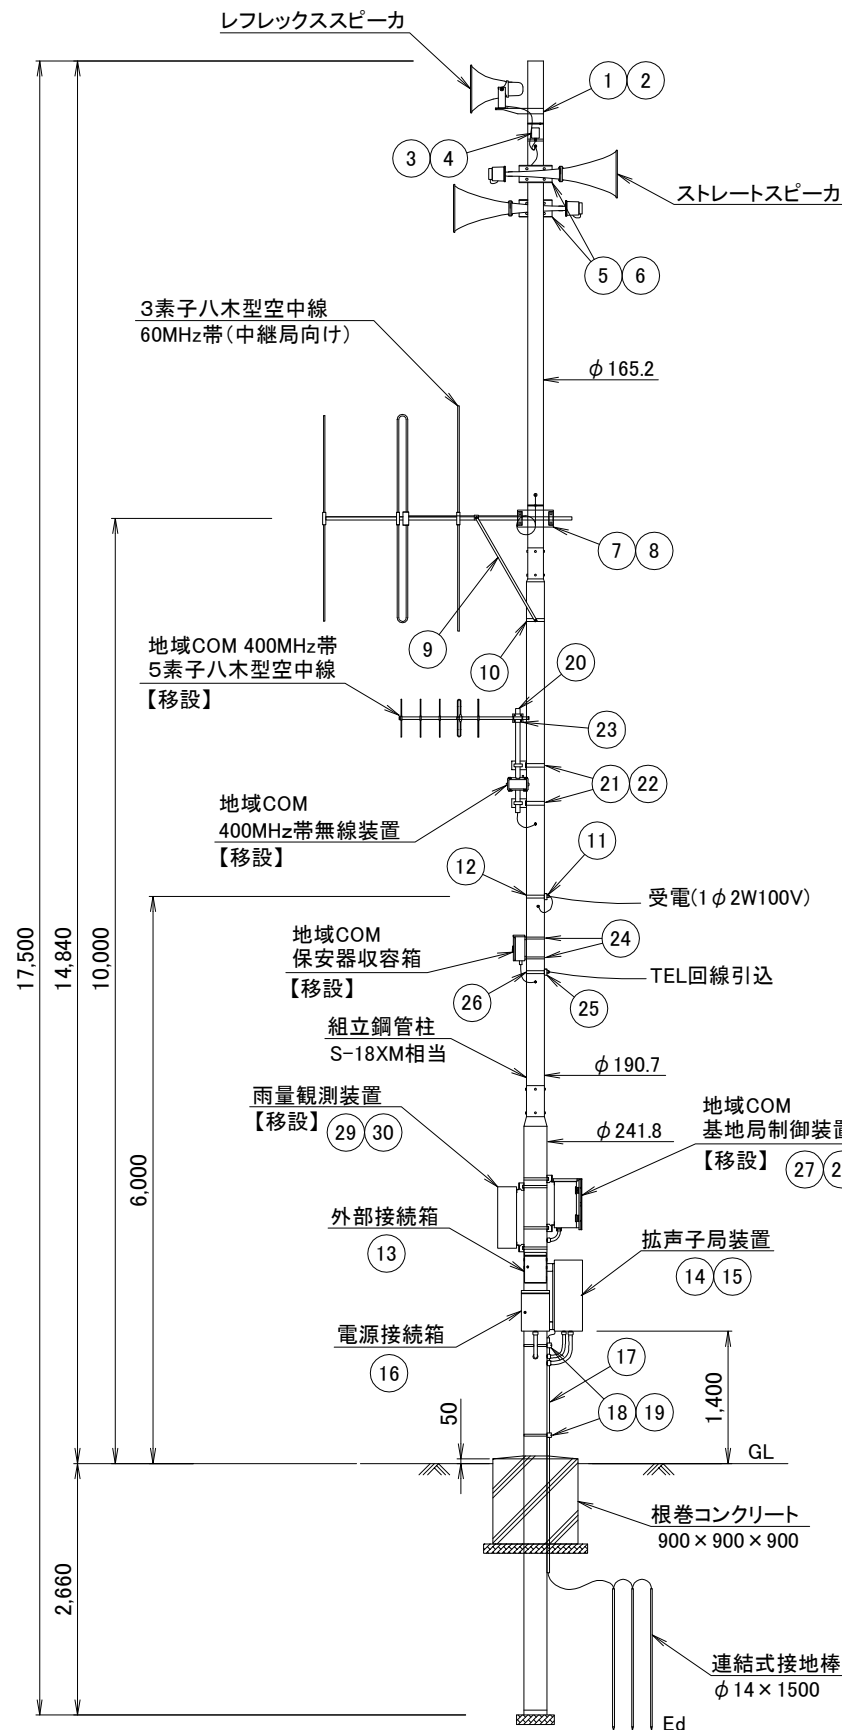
レフレックススピーカ

1 2

3 4

ストレートスピーカ

5 6

3素子八木型空中線
60MHz帯(中継局向け)

$\phi$165.2

7 8

9

10

地域COM 400MHz帯
5素子八木型空中線
【移設】

20

23

21 22

地域COM
400MHz帯無線装置
【移設】

11

12

受電(1$\phi$2W100V)

地域COM
保安器収容箱
【移設】

24

26

25

TEL回線引込

組立鋼管柱
S-18XM相当

$\phi$190.7

雨量観測装置
【移設】 29 30

$\phi$241.8

地域COM
基地局制御装置
【移設】 27 2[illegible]

外部接続箱

13

拡声子局装置

14 15

電源接続箱

16

17

18 19

1,400

50

GL

根巻コンクリート
900×900×900

連結式接地棒
$\phi$14×1500

Ed

17,500

14,840

10,000

6,000

2,660